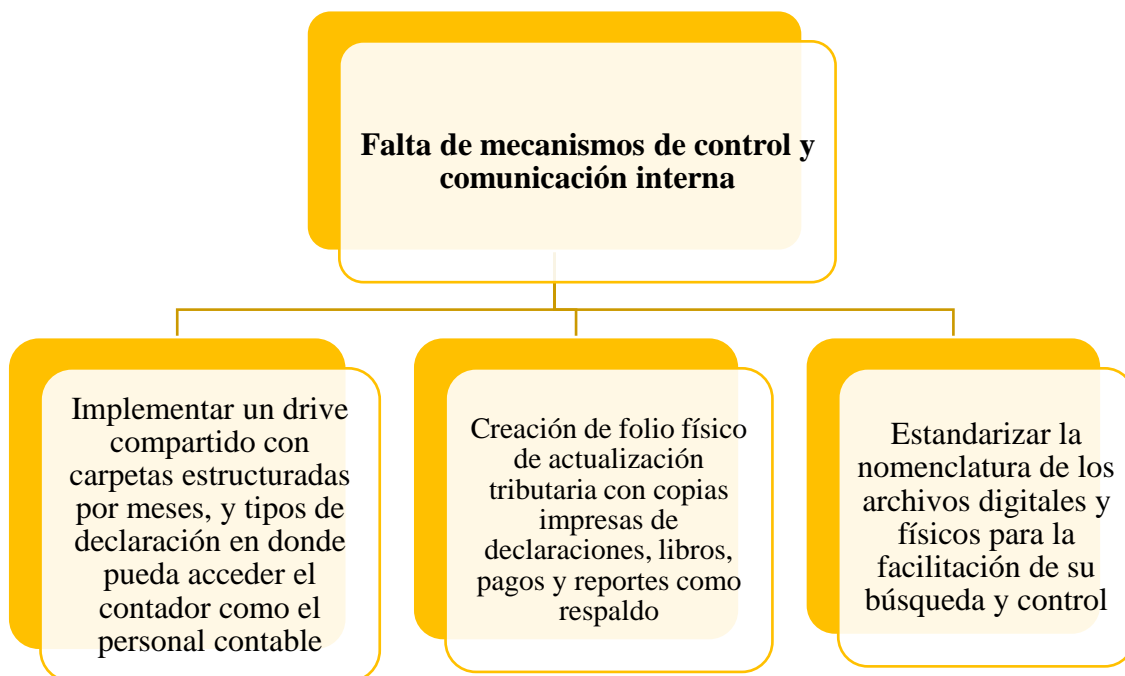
**Falta de mecanismos de control y comunicación interna**

Implementar un drive compartido con carpetas estructuradas por meses, y tipos de declaración en donde pueda acceder el contador como el personal contable

Creación de folio físico de actualización tributaria con copias impresas de declaraciones, libros, pagos y reportes como respaldo

Estandarizar la nomenclatura de los archivos digitales y físicos para la facilitación de su búsqueda y control